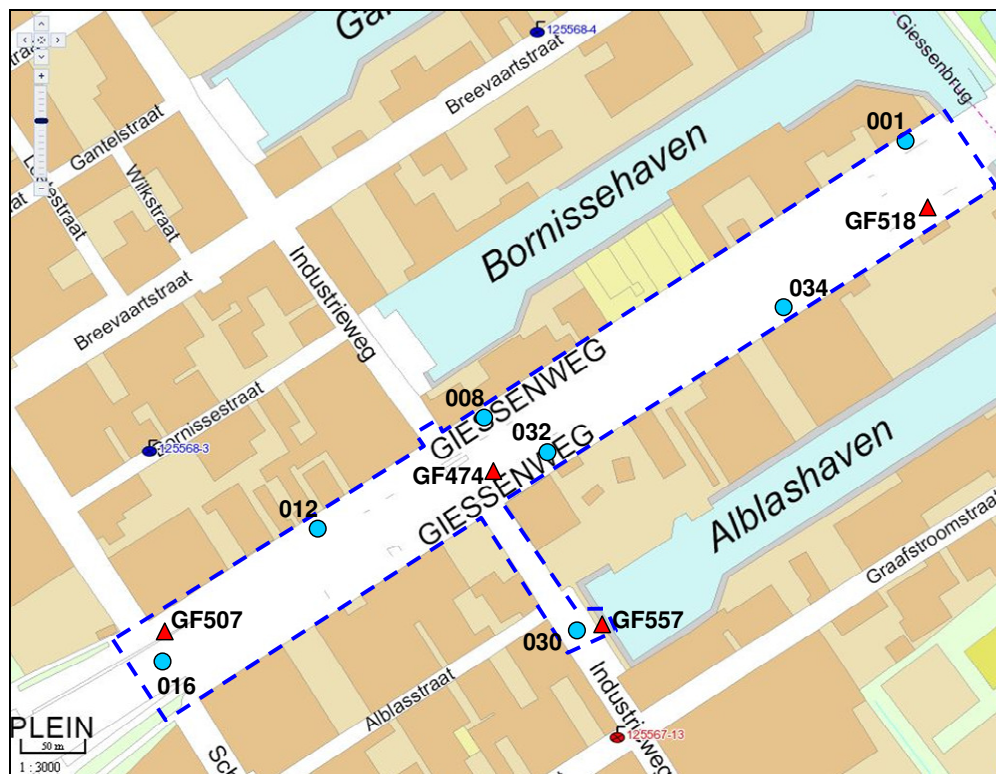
Gan
125568-4
Giessenbrug
Breevaartstraat
Gantelstraat
Wilkstraat
Bornissehaven
001
GF518
Industrieweg
Breevaartstraat
034
Bornissestraat
GIESSENWEG
008
125568-3
032
GF474
GIESSENWEG
Alblashaven
012
Graafstroomstraat
GF507
GF557
030
016
Industrieweg
Alblasstraat
PLEIN
50 m
1 : 3000
Sch
125567-13